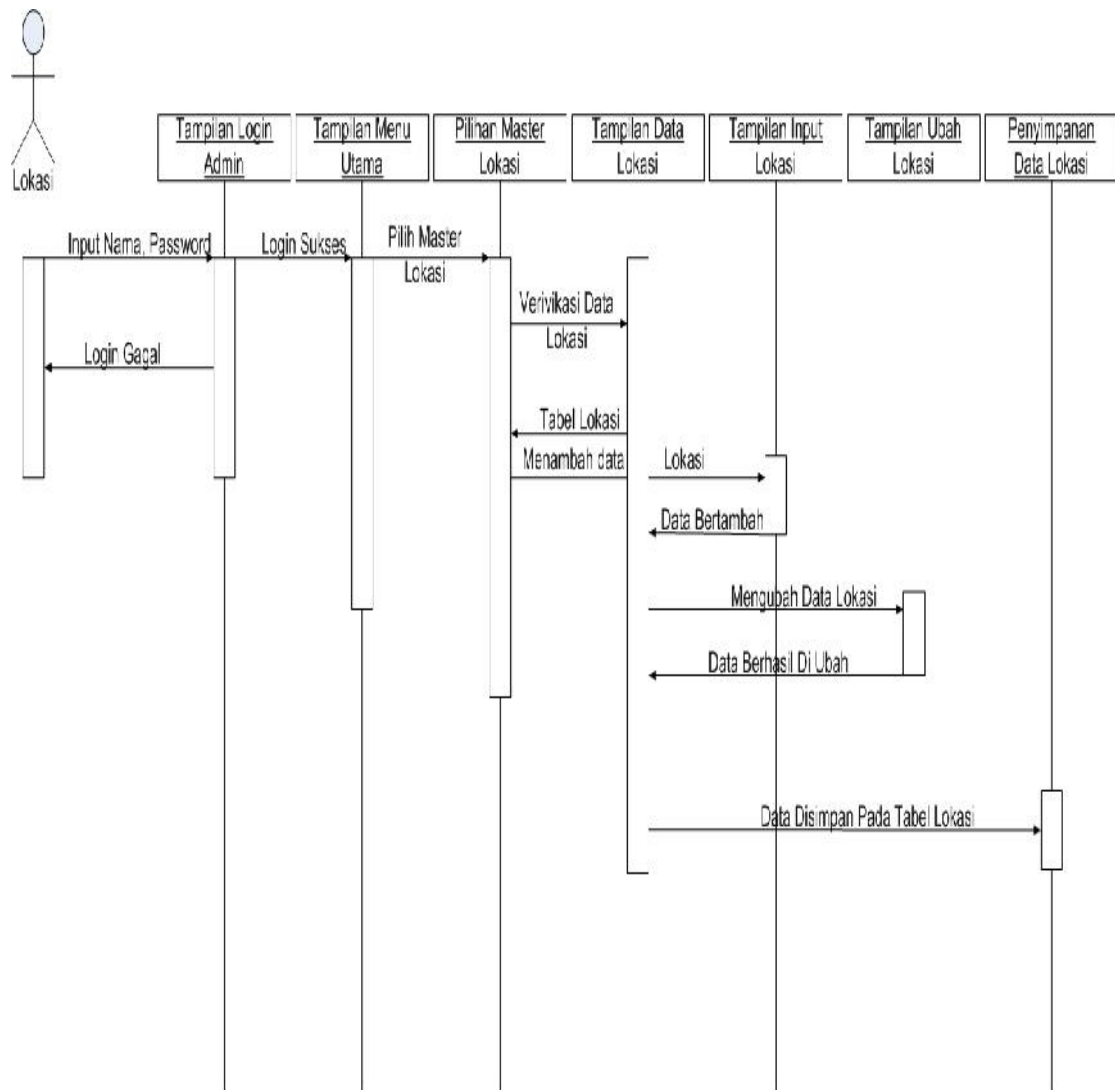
Lokasi

Tampilan Login Admin

Tampilan Menu Utama

Pilihan Master Lokasi

Tampilan Data Lokasi

Tampilan Input Lokasi

Tampilan Ubah Lokasi

Penyimpanan Data Lokasi

Input Nama, Password

Login Sukses

Pilih Master Lokasi

Verivikasi Data Lokasi

Login Gagal

Tabel Lokasi

Menambah data

Lokasi

Data Bertambah

Mengubah Data Lokasi

Data Berhasil Di Ubah

Data Disimpan Pada Tabel Lokasi